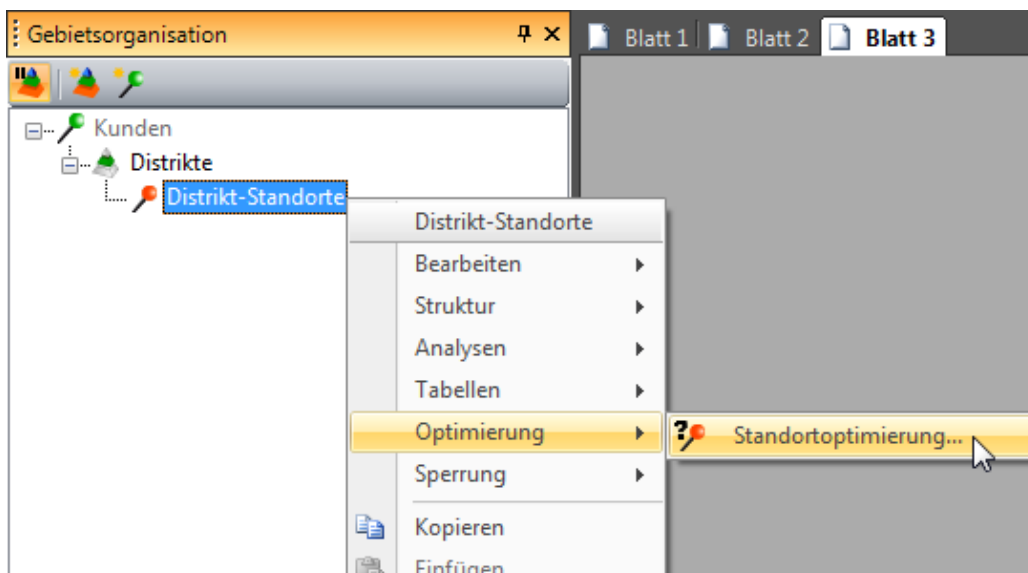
Gebietsorganisation

Blatt 1 Blatt 2 Blatt 3

Kunden
Distrikte
Distrikt-Standorte

Distrikt-Standorte
Bearbeiten
Struktur
Analysen
Tabellen
Optimierung
Sperrung
Kopieren
Einfügen

Standortoptimierung...